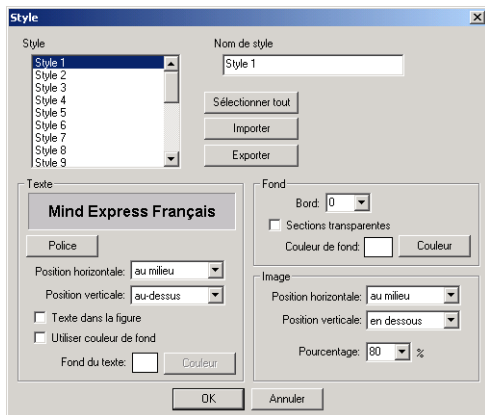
Style

Style

Style 1
Style 2
Style 3
Style 4
Style 5
Style 6
Style 7
Style 8
Style 9

Nom de style

Style 1

Sélectionner tout

Importer

Exporter

Texte

Mind Express Français

Police

Position horizontale: au milieu

Position verticale: au-dessus

Texte dans la figure

Utiliser couleur de fond

Fond du texte: Couleur

Fond

Bord: 0

Sections transparentes

Couleur de fond: Couleur

Image

Position horizontale: au milieu

Position verticale: en dessous

Pourcentage: 80 %

OK

Annuler